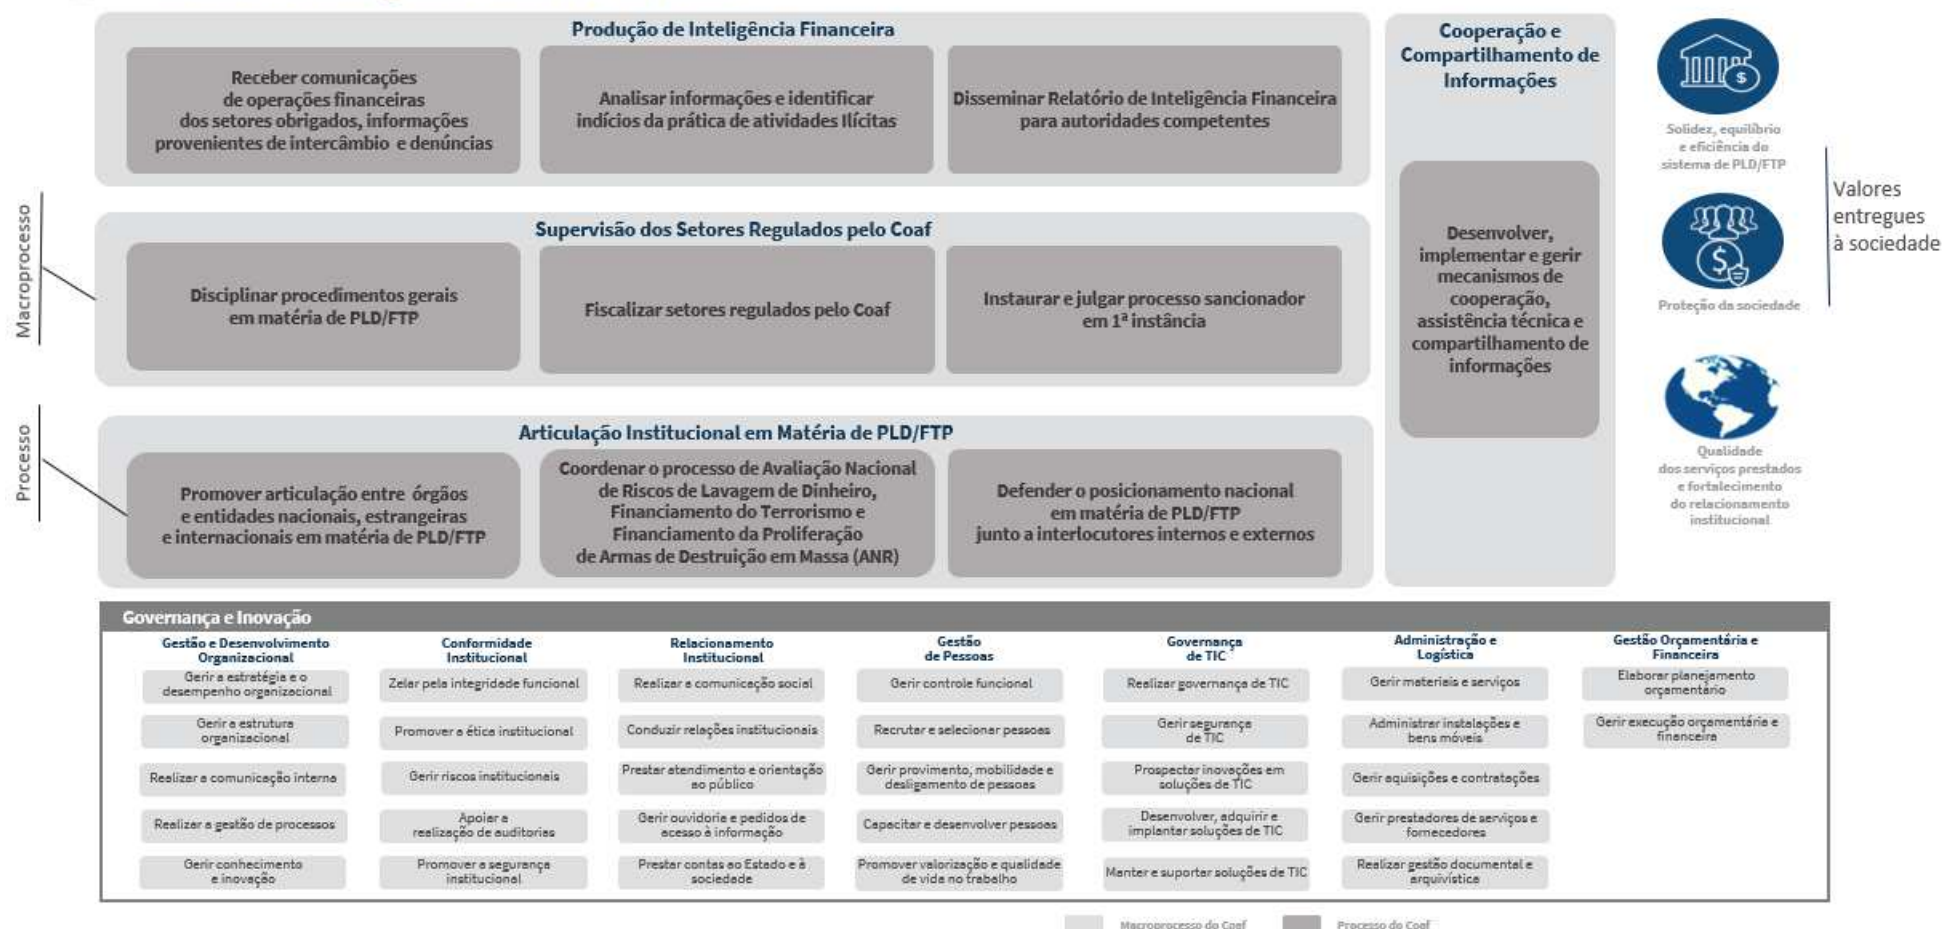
Produção de Inteligência Financeira

Receber comunicações de operações financeiras dos setores obrigados, informações provenientes de intercâmbio e denúncias

Analisar informações e identificar indícios da prática de atividades ilícitas

Disseminar Relatório de Inteligência Financeira para autoridades competentes

Cooperação e Compartilhamento de Informações

Desenvolver, implementar e gerir mecanismos de cooperação, assistência técnica e compartilhamento de informações

Solidez, equilíbrio e eficiência do sistema de PLD/FTP

Proteção da sociedade

Qualidade dos serviços prestados e fortalecimento do relacionamento institucional

Valores entregues à sociedade

Macroprocesso

Supervisão dos Setores Regulados pelo Coaf

Disciplinar procedimentos gerais em matéria de PLD/FTP

Fiscalizar setores regulados pelo Coaf

Instaurar e julgar processo sancionador em 1ª instância

Processo

Articulação Institucional em Matéria de PLD/FTP

Promover articulação entre órgãos e entidades nacionais, estrangeiras e internacionais em matéria de PLD/FTP

Coordenar o processo de Avaliação Nacional de Riscos de Lavagem de Dinheiro, Financiamento do Terrorismo e Financiamento da Proliferação de Armas de Destruição em Massa (ANR)

Defender o posicionamento nacional em matéria de PLD/FTP junto a interlocutores internos e externos

Governança e Inovação

Gestão e Desenvolvimento Organizacional
Gerir a estratégia e o desempenho organizacional
Gerir a estrutura organizacional
Realizar a comunicação interna
Realizar a gestão de processos
Gerir conhecimento e inovação

Conformidade Institucional
Zelar pela integridade funcional
Promover a ética institucional
Gerir riscos institucionais
Apoiar a realização de auditorias
Promover a segurança institucional

Relacionamento Institucional
Realizar a comunicação social
Conduzir relações institucionais
Prestar atendimento e orientação ao público
Gerir ouvidoria e pedidos de acesso à informação
Prestar contas ao Estado e à sociedade

Gestão de Pessoas
Gerir controle funcional
Recrutar e selecionar pessoas
Gerir provimento, mobilidade e desligamento de pessoas
Capacitar e desenvolver pessoas
Promover valorização e qualidade de vida no trabalho

Governança de TIC
Realizar governança de TIC
Gerir segurança de TIC
Prospectar inovações em soluções de TIC
Desenvolver, adquirir e implantar soluções de TIC
Manter e suportar soluções de TIC

Administração e Logística
Gerir materiais e serviços
Administrar instalações e bens móveis
Gerir aquisições e contratações
Gerir prestadores de serviços e fornecedores
Realizar gestão documental e arquivística

Gestão Orçamentária e Financeira
Elaborar planejamento orçamentário
Gerir execução orçamentária e financeira

Macroprocesso do Coaf
Processo do Coaf